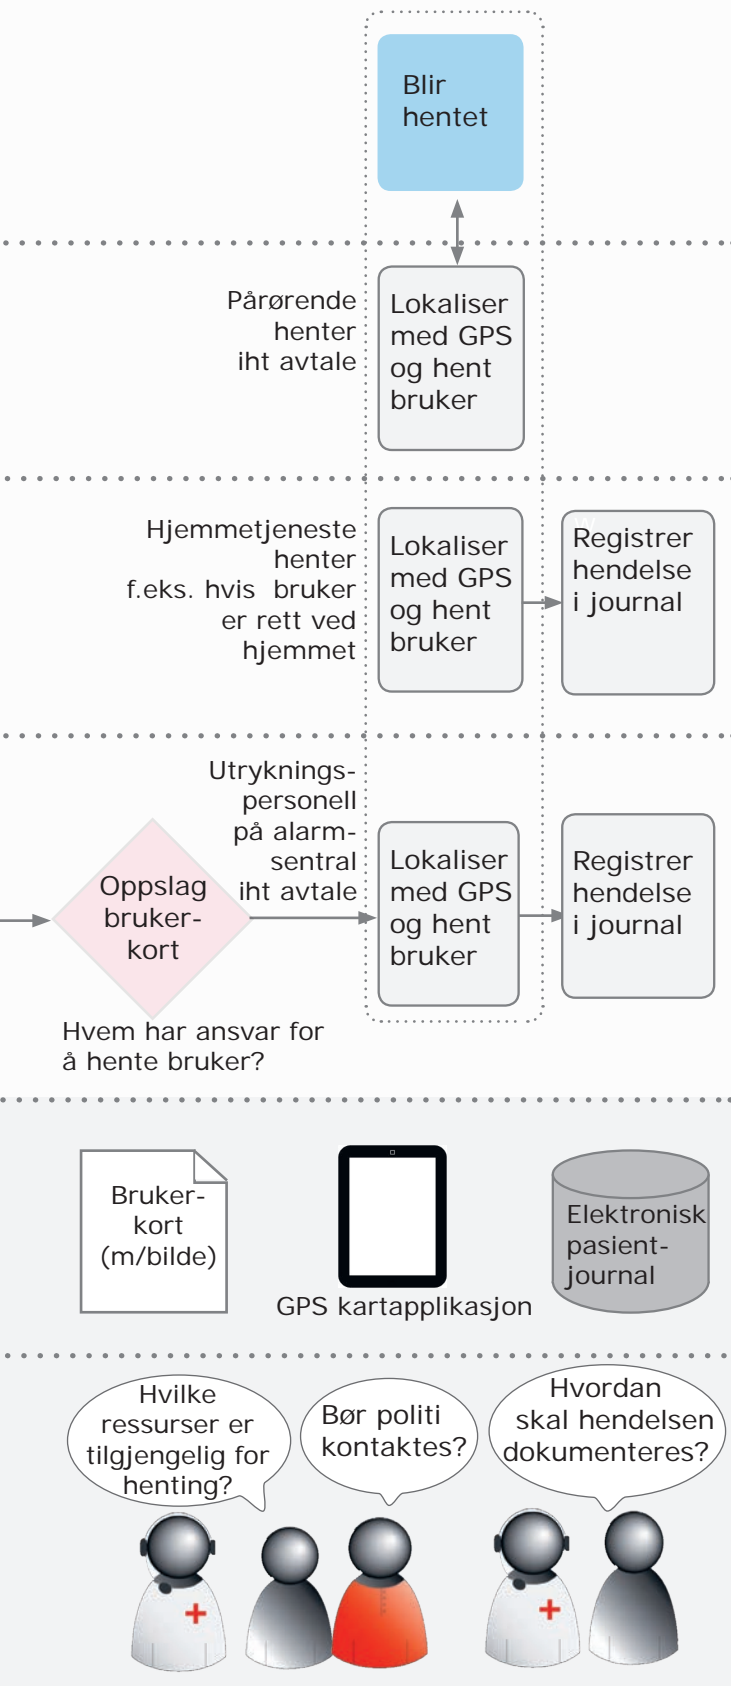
Blir hentet

Pårørende henter iht avtale

Lokaliser med GPS og hent bruker

Hjemmetjeneste henter f.eks. hvis bruker er rett ved hjemmet

Lokaliser med GPS og hent bruker

Registrer hendelse i journal

Utryknings-personell på alarm-sentral iht avtale

Oppslag bruker-kort

Lokaliser med GPS og hent bruker

Registrer hendelse i journal

Hvem har ansvar for å hente bruker?

Bruker-kort (m/bilde)

GPS kartapplikasjon

Elektronisk pasient-journal

Hvilke ressurser er tilgjengelig for henting?

Bør politi kontaktes?

Hvordan skal hendelsen dokumenteres?